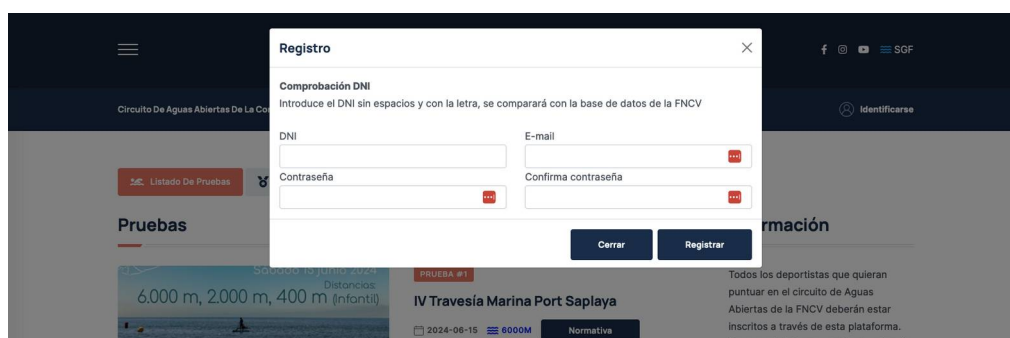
Registro

Comprobación DNI
Introduce el DNI sin espacios y con la letra, se comparará con la base de datos de la FNCV

DNI

E-mail

Contraseña

Confirma contraseña

Cerrar

Registrar

SGF

Circuito De Aguas Abiertas De La Co

Identificarse

Listado De Pruebas

Pruebas

rmación

Sábado 15 junio 2024
Distancias:
6.000 m, 2.000 m, 400 m (Infantil)

PRUEBA #1

IV Travesía Marina Port Saplaya

2024-06-15 6000M

Normativa

Todos los deportistas que quieran puntuar en el circuito de Aguas Abiertas de la FNCV deberán estar inscritos a través de esta plataforma.